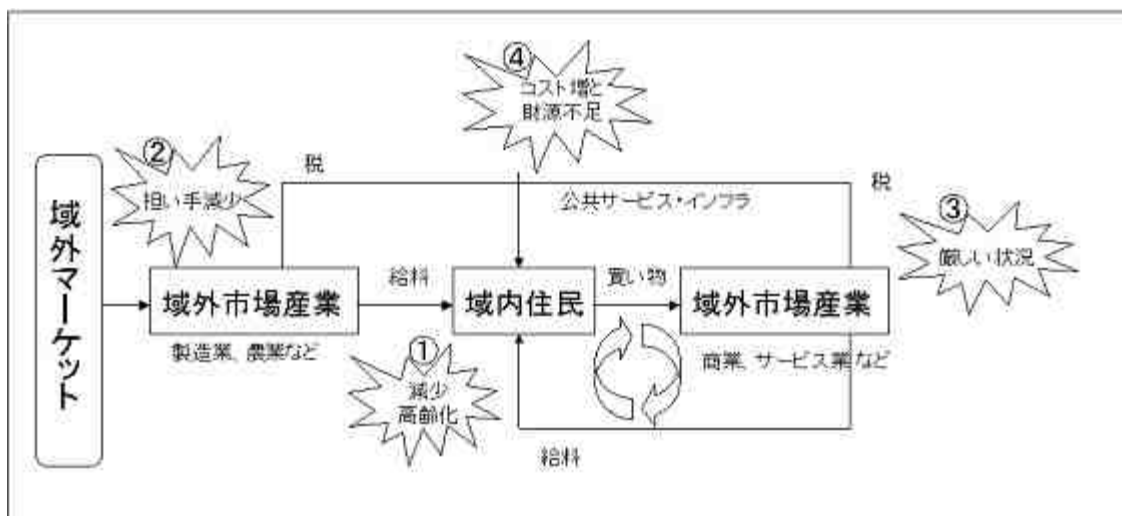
④
コスト増と
財源不足

②
担い手減少

税

税

公共サービス・インフラ

③
厳しい状況

域外マーケット

域外市場産業

給料

域内住民

買い物

域外市場産業

製造業、農業など

①
減少
高齢化

商業、サービス業など

給料